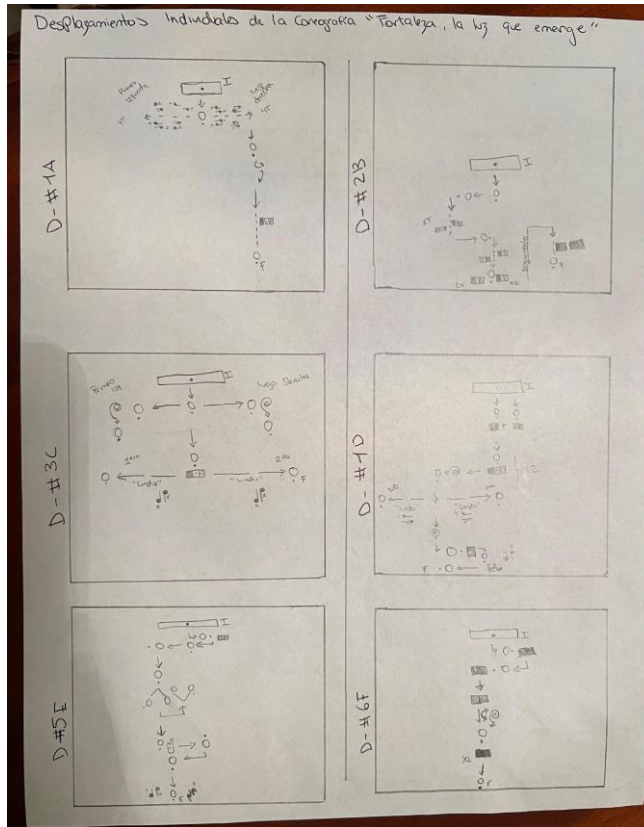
Desplazamientos Individuales de la Coreografía "Fortaleza, la luz que emerge"

D-#1A

I

Primero izquierda

luego derecha

F

D-#2B

I

F

D-#3C

Primero izq

luego derecha

I

1ero

"Lunda"

"Lunda"

2do

F

D-#1D

I

1ero

2do

"Lunda"

"Lunda"

F

D-#5E

I

F

D-#6F

I

F